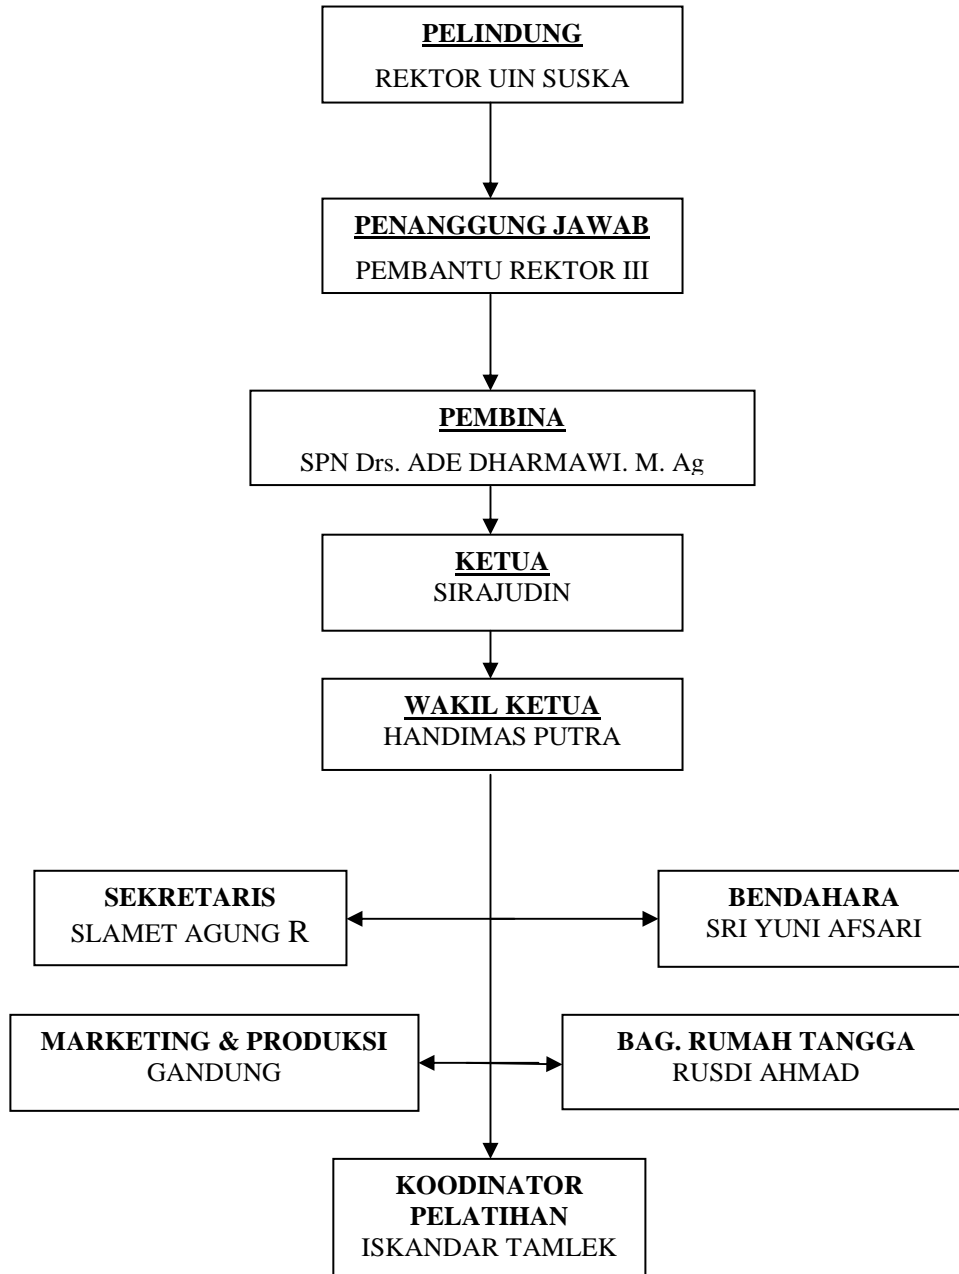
PELINDUNG
REKTOR UIN SUSKA

PENANGGUNG JAWAB
PEMBANTU REKTOR III

PEMBINA
SPN Drs. ADE DHARMAWI. M. Ag

KETUA
SIRAJUDIN

WAKIL KETUA
HANDIMAS PUTRA

SEKRETARIS
SLAMET AGUNG R

BENDAHARA
SRI YUNI AFSARI

MARKETING & PRODUKSI
GANDUNG

BAG. RUMAH TANGGA
RUSDI AHMAD

KOODINATOR PELATIHAN
ISKANDAR TAMLEK